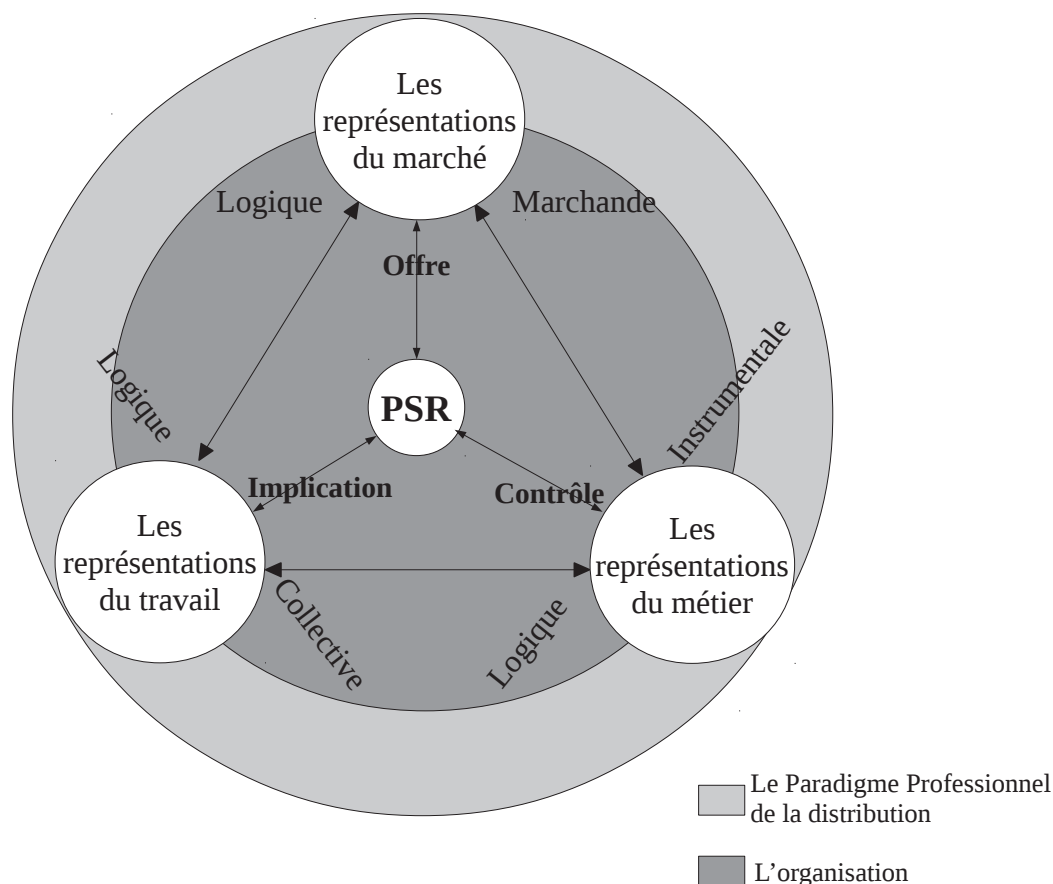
Les représentations du marché

Logique

Marchande

Offre

Logique

Instrumentale

PSR

Implication

Contrôle

Les représentations du travail

Les représentations du métier

Collective

Logique

Le Paradigme Professionnel de la distribution

L’organisation